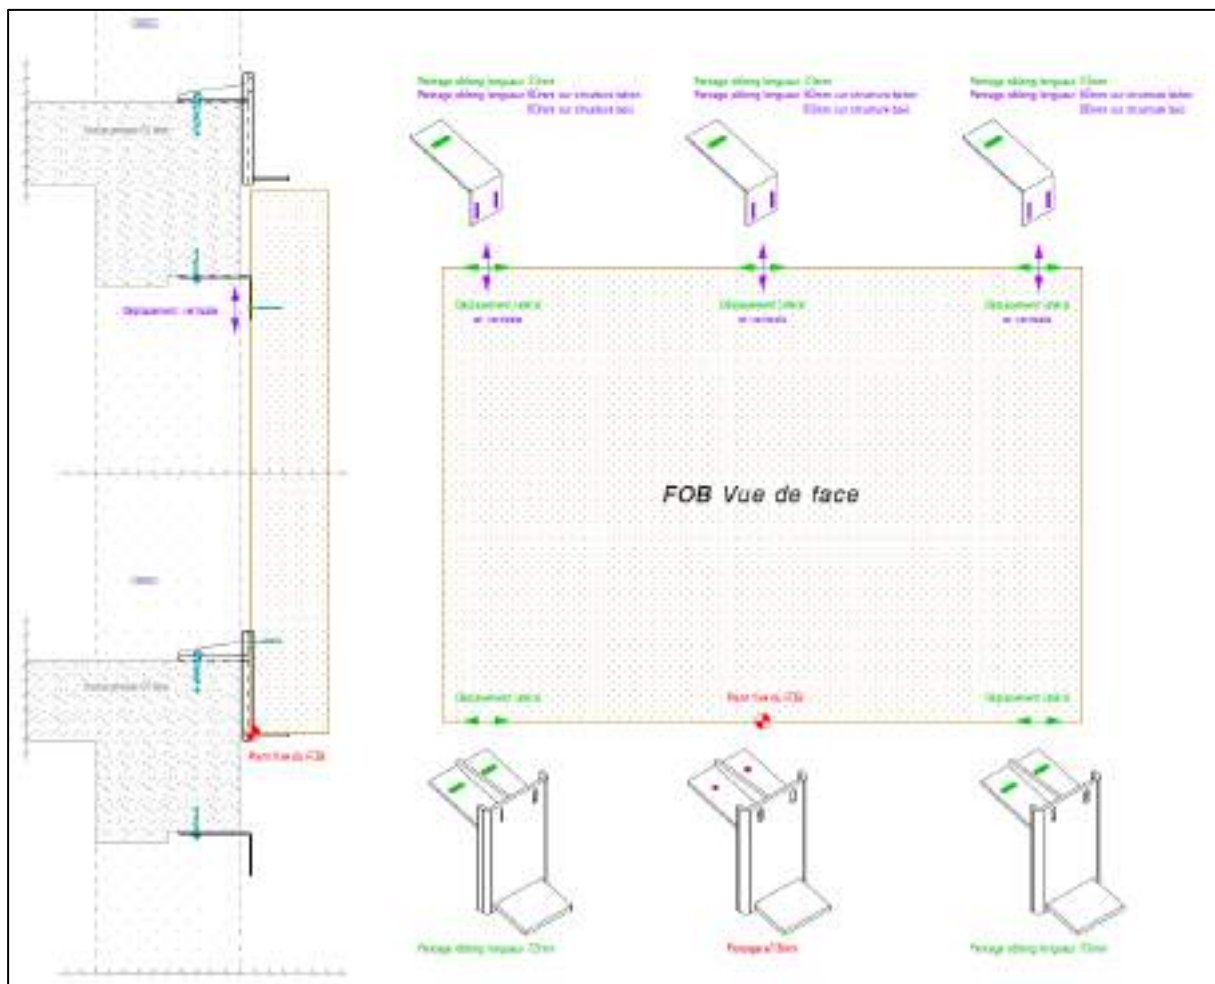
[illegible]

Perçage oblong longueur 72mm
Perçage oblong longueur 60mm sur structure latéral
60mm sur structure bas

Perçage oblong longueur 72mm
Perçage oblong longueur 60mm sur structure latéral
60mm sur structure bas

Perçage oblong longueur 72mm
Perçage oblong longueur 60mm sur structure latéral
60mm sur structure bas

Dalle épaisseur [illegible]

Déplacement vertical

Déplacement latéral et verticale

Déplacement latéral et verticale

Déplacement latéral et verticale

FOB Vue de face

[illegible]

Dalle épaisseur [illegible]

Déplacement latéral

Point fixe du FOB

Déplacement latéral

Point fixe du FOB

Perçage oblong longueur 72mm

Perçage ø18mm

Perçage oblong longueur 72mm